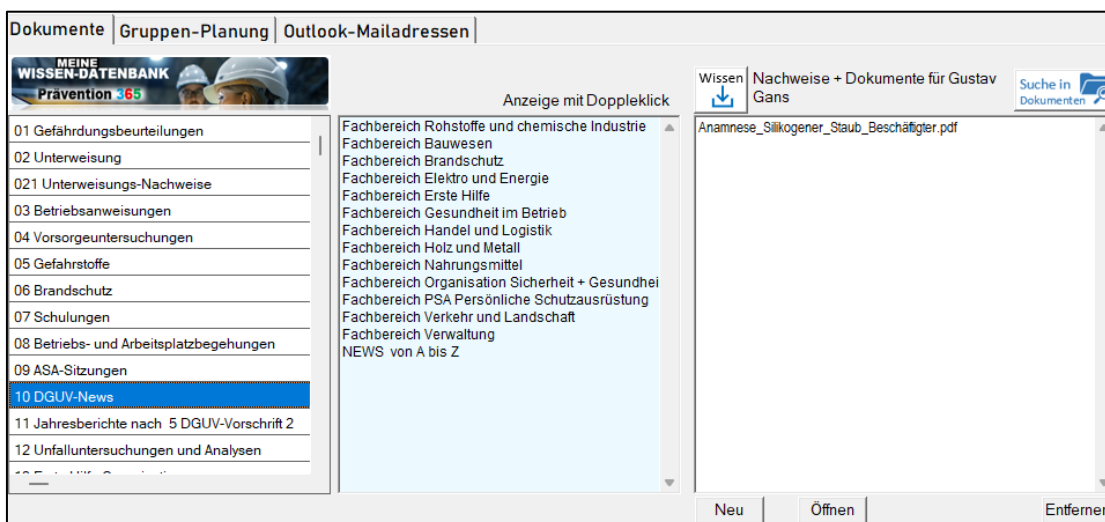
Dokumente | Gruppen-Planung | Outlook-Mailadressen

MEINE
WISSEN-DATENBANK
Prävention 365

Anzeige mit Doppleklick

Wissen

Nachweise + Dokumente für Gustav Gans

Suche in Dokumenten

01 Gefährdungsbeurteilungen
02 Unterweisung
021 Unterweisungs-Nachweise
03 Betriebsanweisungen
04 Vorsorgeuntersuchungen
05 Gefahrstoffe
06 Brandschutz
07 Schulungen
08 Betriebs- und Arbeitsplatzbegehungen
09 ASA-Sitzungen
10 DGUV-News
11 Jahresberichte nach 5 DGUV-Vorschrift 2
12 Unfalluntersuchungen und Analysen
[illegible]

Fachbereich Rohstoffe und chemische Industrie
Fachbereich Bauwesen
Fachbereich Brandschutz
Fachbereich Elektro und Energie
Fachbereich Erste Hilfe
Fachbereich Gesundheit im Betrieb
Fachbereich Handel und Logistik
Fachbereich Holz und Metall
Fachbereich Nahrungsmittel
Fachbereich Organisation Sicherheit + Gesundhei
Fachbereich PSA Persönliche Schutzausrüstung
Fachbereich Verkehr und Landschaft
Fachbereich Verwaltung
NEWS von A bis Z

Anamnese_Silikogener_Staub_Beschäftigter.pdf

Neu
Öffnen
Entferner